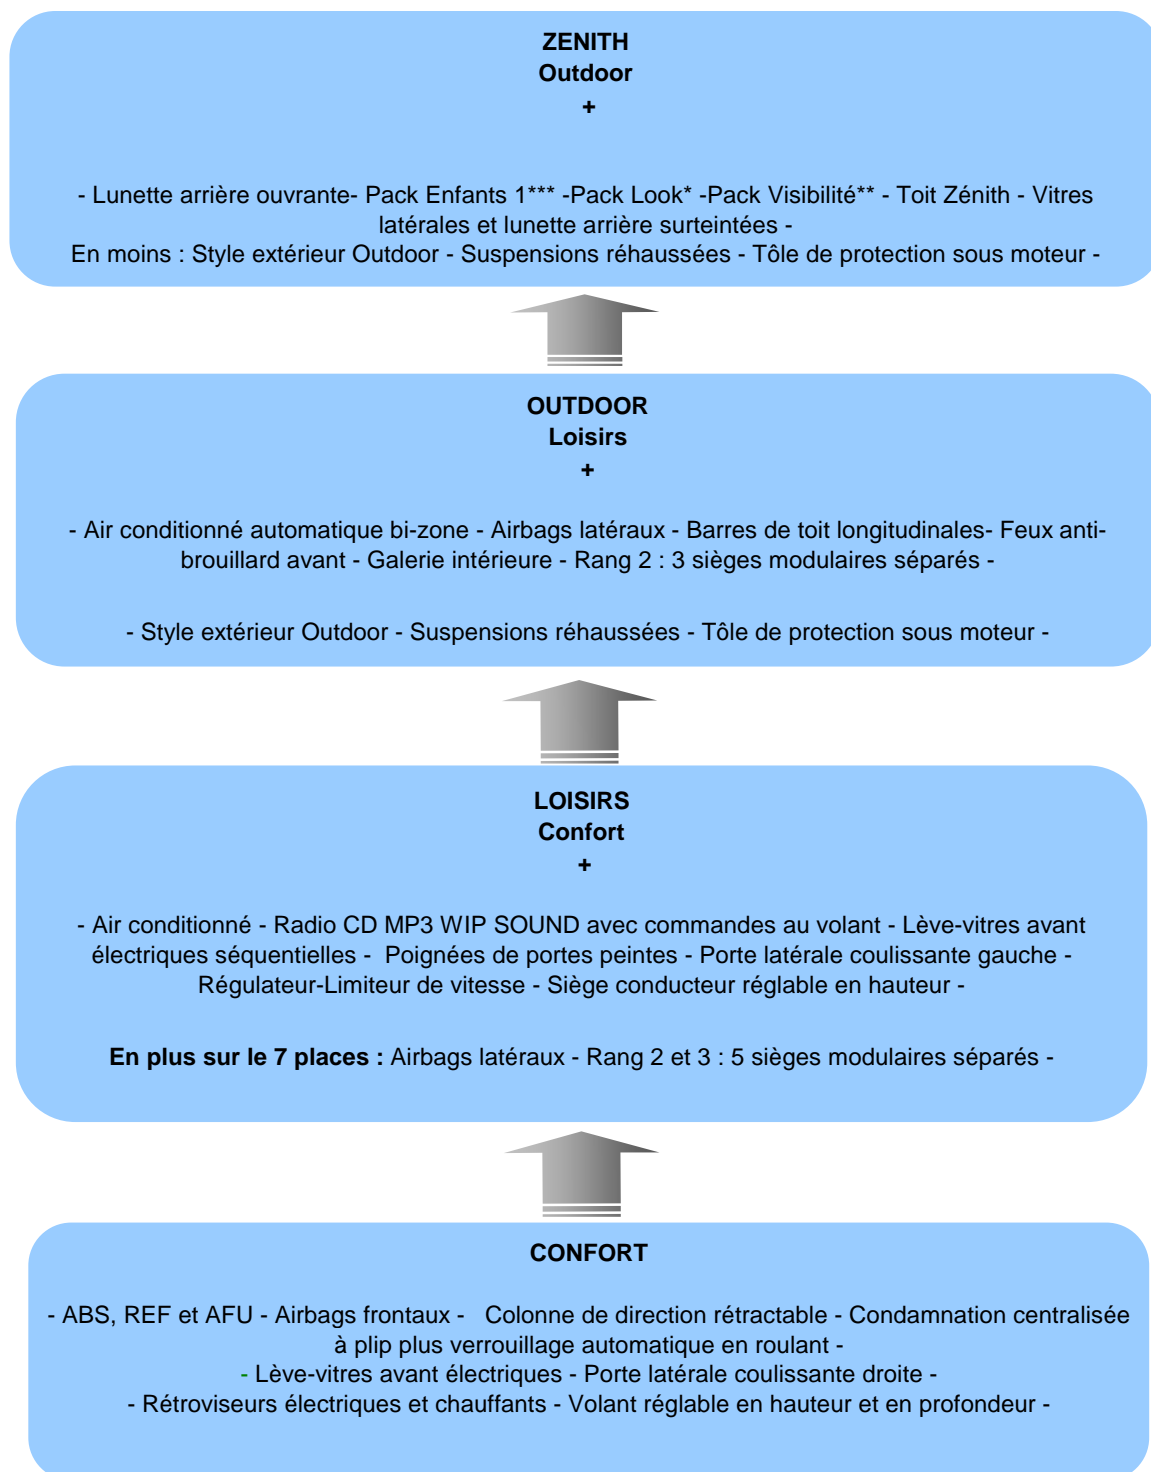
**ZENITH**
**Outdoor**
**+**

- Lunette arrière ouvrante- Pack Enfants 1*** -Pack Look* -Pack Visibilité** - Toit Zénith - Vitres latérales et lunette arrière surteintées -
En moins : Style extérieur Outdoor - Suspensions réhaussées - Tôle de protection sous moteur -

**OUTDOOR**
**Loisirs**
**+**

- Air conditionné automatique bi-zone - Airbags latéraux - Barres de toit longitudinales- Feux anti-brouillard avant - Galerie intérieure - Rang 2 : 3 sièges modulaires séparés -

- Style extérieur Outdoor - Suspensions réhaussées - Tôle de protection sous moteur -

**LOISIRS**
**Confort**
**+**

- Air conditionné - Radio CD MP3 WIP SOUND avec commandes au volant - Lève-vitres avant électriques séquentielles - Poignées de portes peintes - Porte latérale coulissante gauche - Régulateur-Limiteur de vitesse - Siège conducteur réglable en hauteur -

**En plus sur le 7 places :** Airbags latéraux - Rang 2 et 3 : 5 sièges modulaires séparés -

**CONFORT**

- ABS, REF et AFU - Airbags frontaux - Colonne de direction rétractable - Condamnation centralisée à plip plus verrouillage automatique en roulant -
- Lève-vitres avant électriques - Porte latérale coulissante droite -
- Rétroviseurs électriques et chauffants - Volant réglable en hauteur et en profondeur -